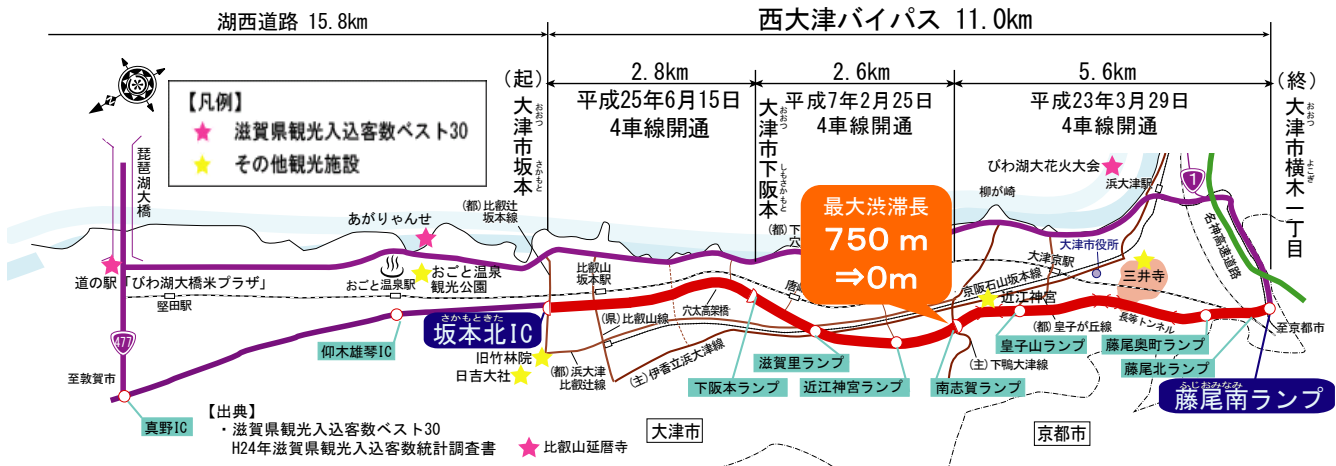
湖西道路 15.8km

西大津バイパス 11.0km

（起）
大津市坂本

2.8km
平成25年6月15日
4車線開通

2.6km
平成7年2月25日
4車線開通

5.6km
平成23年3月29日
4車線開通

（終）
大津市横木一丁目

大津市下阪本

【凡例】
滋賀県観光入込客数ベスト30
その他観光施設

琵琶湖大橋

びわ湖大花火大会
浜大津駅
柳が崎

最大渋滞長
750 m
⇒0m

(都) 比叡辻坂本線
あがりゃんせ
おごと温泉駅
おごと温泉観光公園
道の駅「びわ湖大橋米プラザ」
堅田駅
比叡山坂本駅
(県) 比叡山線
穴太高架橋
(都) 下
唐
京阪石山坂本線
大津京駅
大津市役所
三井寺
近江神宮
(都) 皇子が丘線
長等トンネル
名神高速道路
1
477

坂本北IC
仰木雄琴IC
旧竹林院
日吉大社
(都) 浜大津比叡辻線
(主) 伊香立浜大津線
下阪本ランプ
滋賀里ランプ
近江神宮ランプ
南志賀ランプ
(主) 下鴨大津線
皇子山ランプ
藤尾奥町ランプ
藤尾北ランプ
藤尾南ランプ
至京都市
至敦賀市
真野IC

【出典】
・滋賀県観光入込客数ベスト30
H24年滋賀県観光入込客数統計調査書
比叡山延暦寺

大津市
京都市